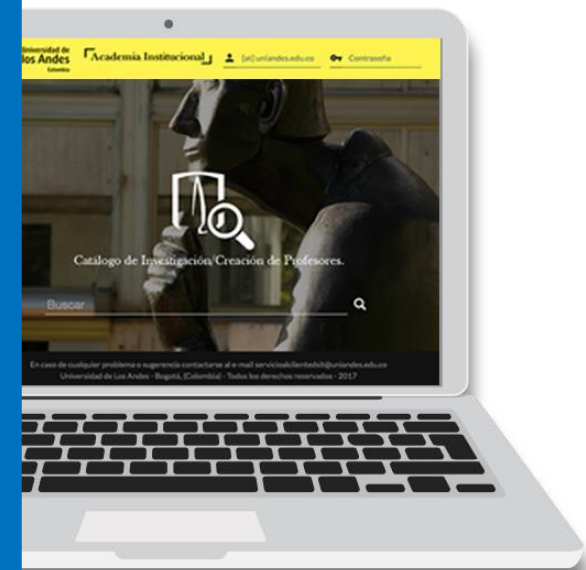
Universidad de los Andes
Colombia

Academia Institucional

[at]uniandes.edu.co

Contraseña

Catalogo de Investigación/Creación de Profesores.

Buscar

En caso de cualquier problema o sugerencia contactarse al e-mail servicioalclientedsit@uniandes.edu.co
Universidad de Los Andes - Bogotá, (Colombia) - Todos los derechos reservados - 2017